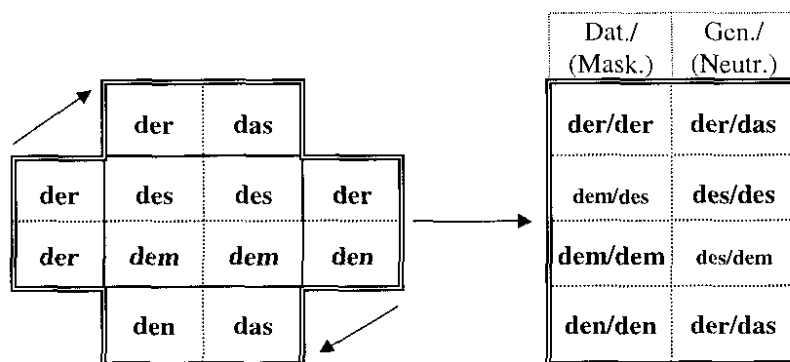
|  | der | das |  |
|---|---|---|---|
| der | des | des | der |
| der | *dem* | *dem* | de*n* |
|  | den | das |  |

| Dat./ (Mask.) | Gen./ (Neutr.) |
|---|---|
| der/der | der/das |
| dem/des | des/des |
| dem/dem | des/dem |
| den/den | der/das |